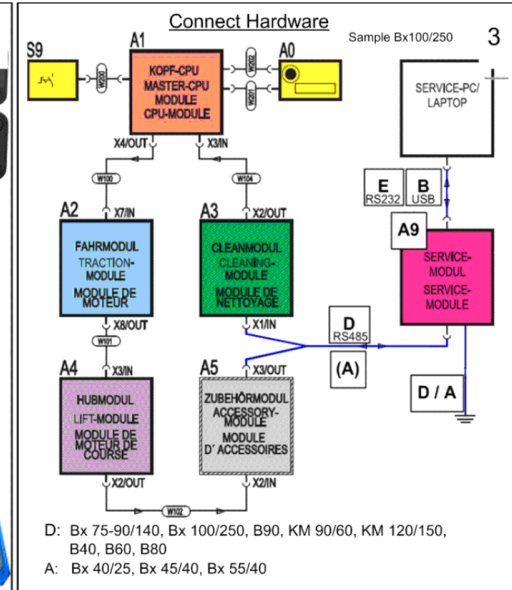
Connect Hardware

Sample Bx100/250

3

S9

A1

A0

W200

W202

W201

KOPF-CPU
MASTER-CPU
MODULE
CPU-MODULE

SERVICE-PC/
LAPTOP

X4/OUT

X3/IN

W100

W104

E
RS232

B
USB

A2

X7/IN

A3

X2/OUT

A9

FAHRMODUL
TRACTION-
MODULE
MODULE DE
MOTEUR

CLEANMODUL
CLEANING-
MODULE
MODULE DE
NETTOYAGE

SERVICE-
MODUL
SERVICE-
MODULE

X8/OUT

X1/IN

D
RS485

W101

A4

X3/IN

A5

X3/OUT

(A)

D / A

HUBMODUL
LIFT-MODULE
MODULE DE
MOTEUR DE
COURSE

ZUBEHÖRMODUL
ACCESSORY-
MODULE
MODULE
D' ACCESSOIRES

X2/OUT

X2/IN

W102

D: Bx 75-90/140, Bx 100/250, B90, KM 90/60, KM 120/150, B40, B60, B80

A: Bx 40/25, Bx 45/40, Bx 55/40